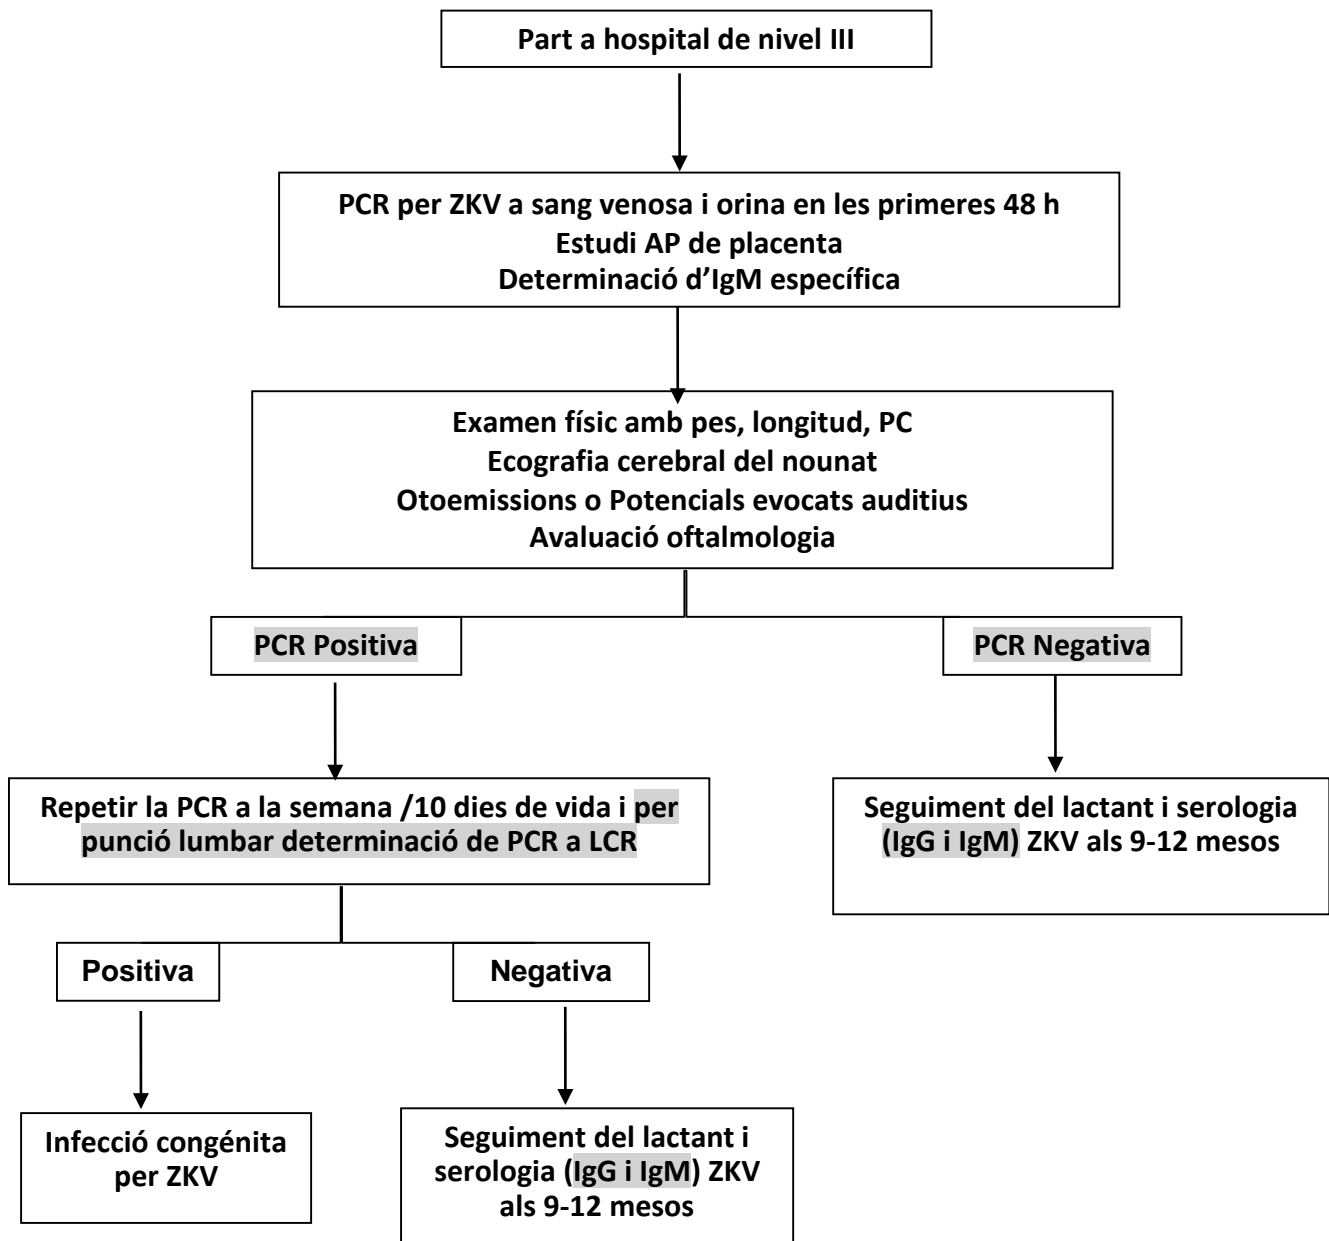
Part a hospital de nivel III

PCR per ZKV a sang venosa i orina en les primeres 48 h
Estudi AP de placenta
Determinació d'IgM específica

Examen físic amb pes, longitud, PC
Ecografia cerebral del nounat
Otoemissions o Potencials evocats auditius
Avaluació oftalmologia

PCR Positiva

PCR Negativa

Repetir la PCR a la semana /10 dies de vida i per punció lumbar determinació de PCR a LCR

Seguiment del lactant i serologia (IgG i IgM) ZKV als 9-12 mesos

Positiva

Negativa

Infecció congénita per ZKV

Seguiment del lactant i serologia (IgG i IgM) ZKV als 9-12 mesos